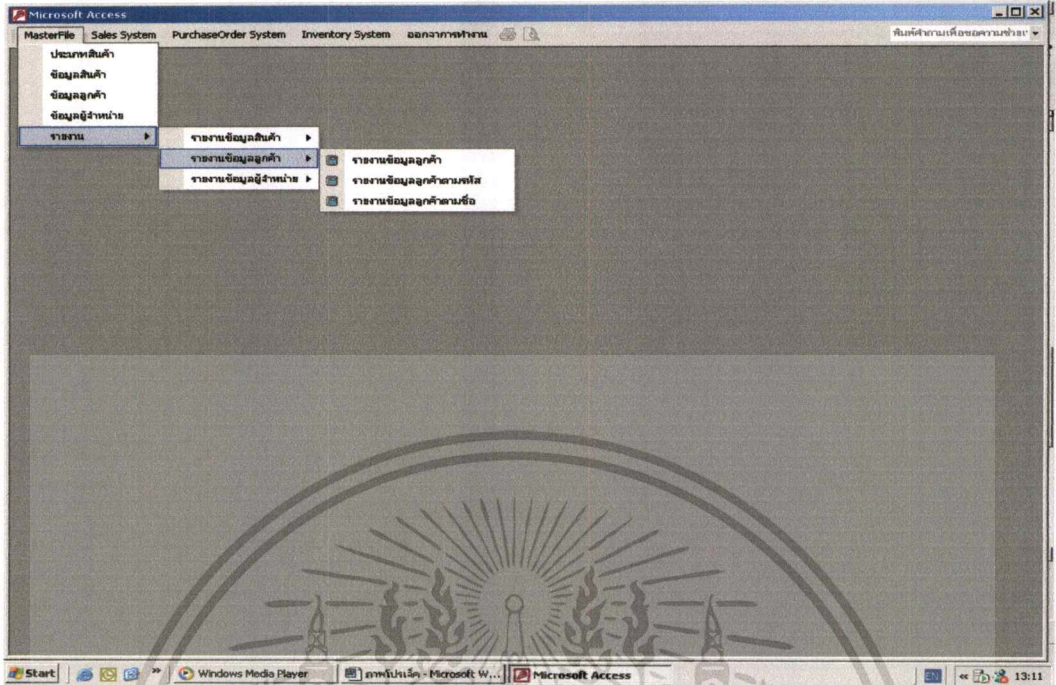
Microsoft Access

MasterFile | Sales System | PurchaseOrder System | Inventory System | ออกจากการทำงาน

พิมพ์คำถามเพื่อขอความช่วยเ

ประเภทสินค้า
ข้อมูลสินค้า
ข้อมูลลูกค้า
ข้อมูลผู้จำหน่าย
รายงาน

รายงานข้อมูลสินค้า
รายงานข้อมูลลูกค้า
รายงานข้อมูลผู้จำหน่าย

รายงานข้อมูลลูกค้า
รายงานข้อมูลลูกค้าตามรหัส
รายงานข้อมูลลูกค้าตามชื่อ

Start | Windows Media Player | ภาพประกอบ - Microsoft W... | Microsoft Access | EN | 13:11